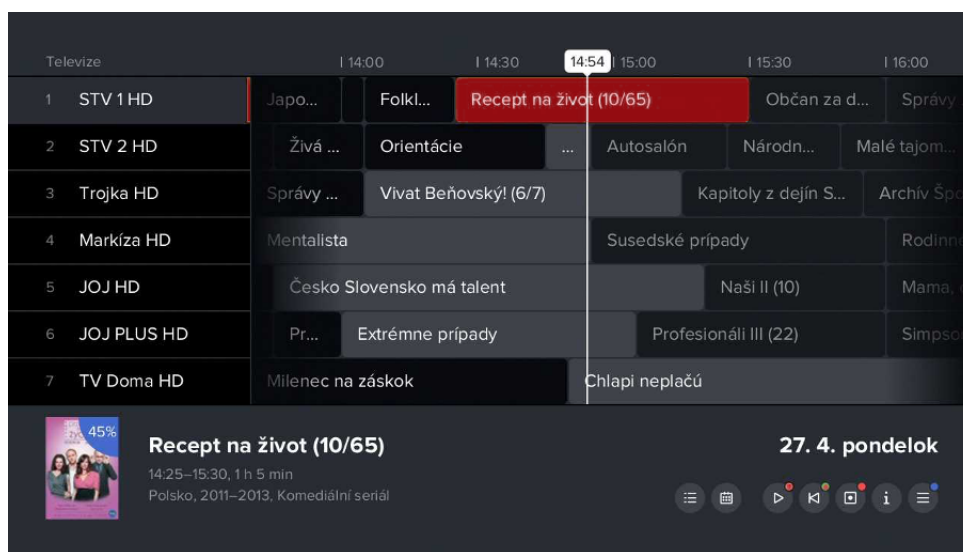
Televize | 14:00 | 14:30 14:54 | 15:00 | 15:30 | 16:00

| | | | | | | |
|---|---|---|---|---|---|---|
| 1 | STV 1 HD | Japo... | Folkl... | Recept na život (10/65) | Občan za d... | Správy |
| 2 | STV 2 HD | Živá ... | Orientácie | ... | Autosalón | Národn... | Malé tajom... |
| 3 | Trojka HD | Správy ... | Vivat Beňovský! (6/7) | Kapitoly z dejín S... | Archív Špo |
| 4 | Markíza HD | Mentalista | Susedské prípady | Rodinn |
| 5 | JOJ HD | Česko Slovensko má talent | Naši II (10) | Mama, |
| 6 | JOJ PLUS HD | Pr... | Extrémne prípady | Profesionáli III (22) | Simpso |
| 7 | TV Doma HD | Milenec na záskok | Chlapi neplačú |

45%

Recept na život (10/65)
14:25–15:30, 1 h 5 min
Polsko, 2011–2013, Komediální seriál

27. 4. pondelok